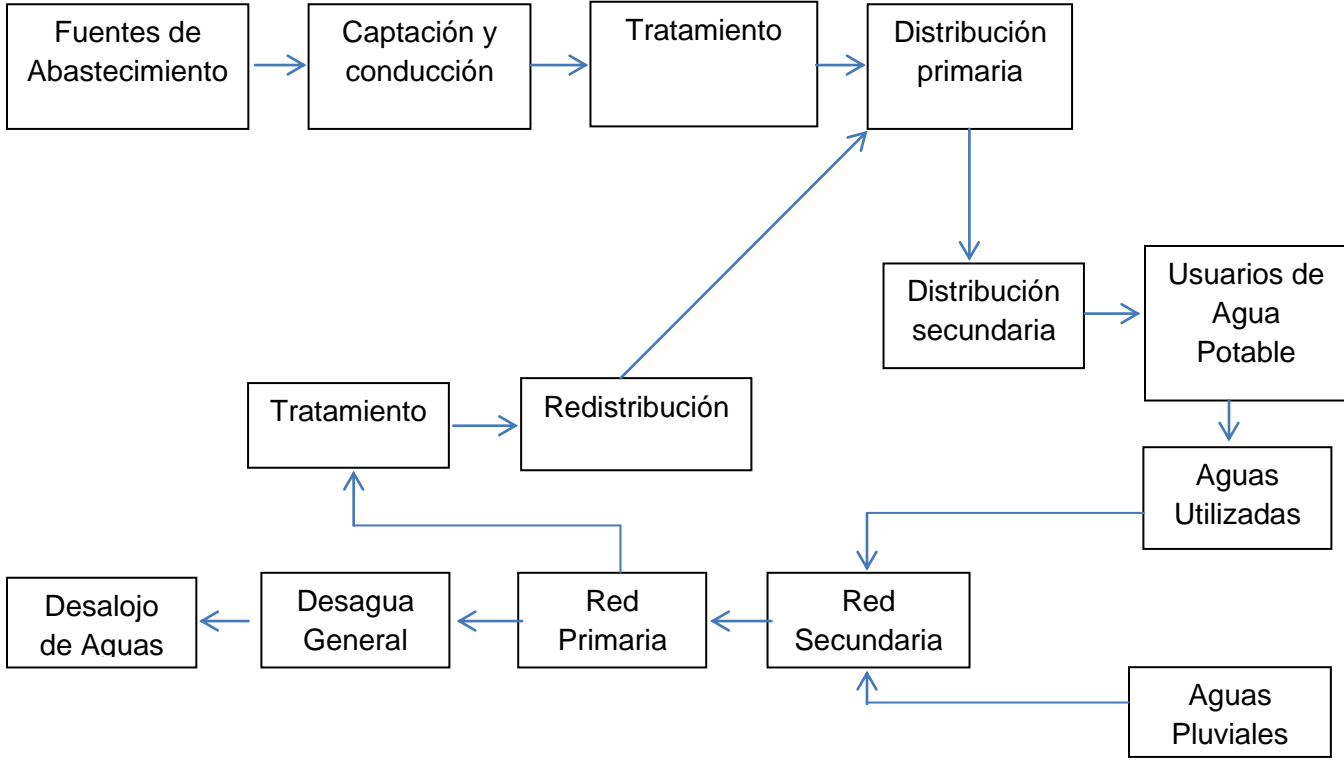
Fuentes de Abastecimiento

Captación y conducción

Tratamiento

Distribución primaria

Distribución secundaria

Usuarios de Agua Potable

Aguas Utilizadas

Red Secundaria

Aguas Pluviales

Red Primaria

Desagua General

Desalojo de Aguas

Tratamiento

Redistribución